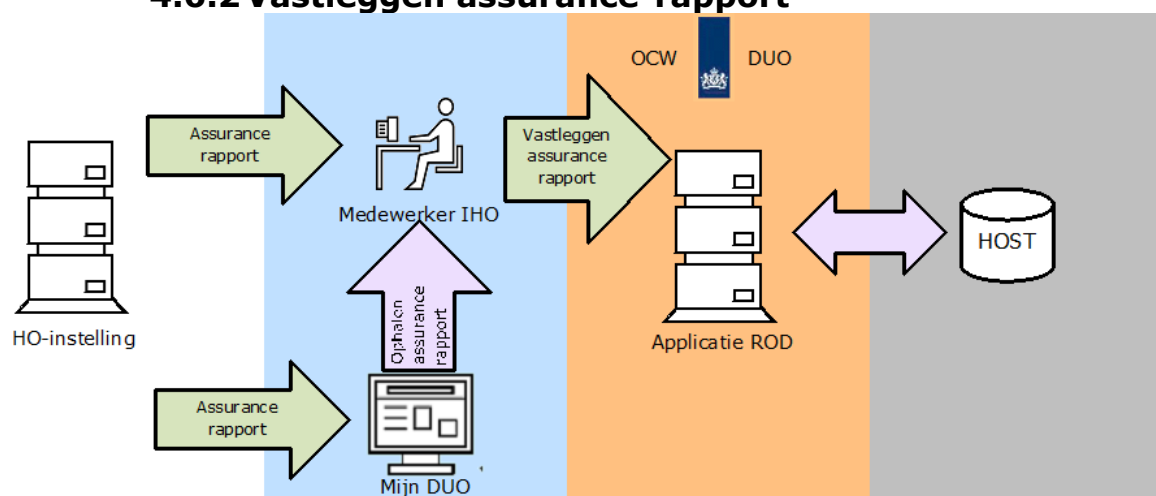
4.6.2 Vastleggen assurance rapport

OCW DUO

Assurance rapport

Medewerker IHO

Vastleggen assurance rapport

Applicatie ROD

HOST

HO-instelling

Ophalen assurance rapport

Assurance rapport

Mijn DUO